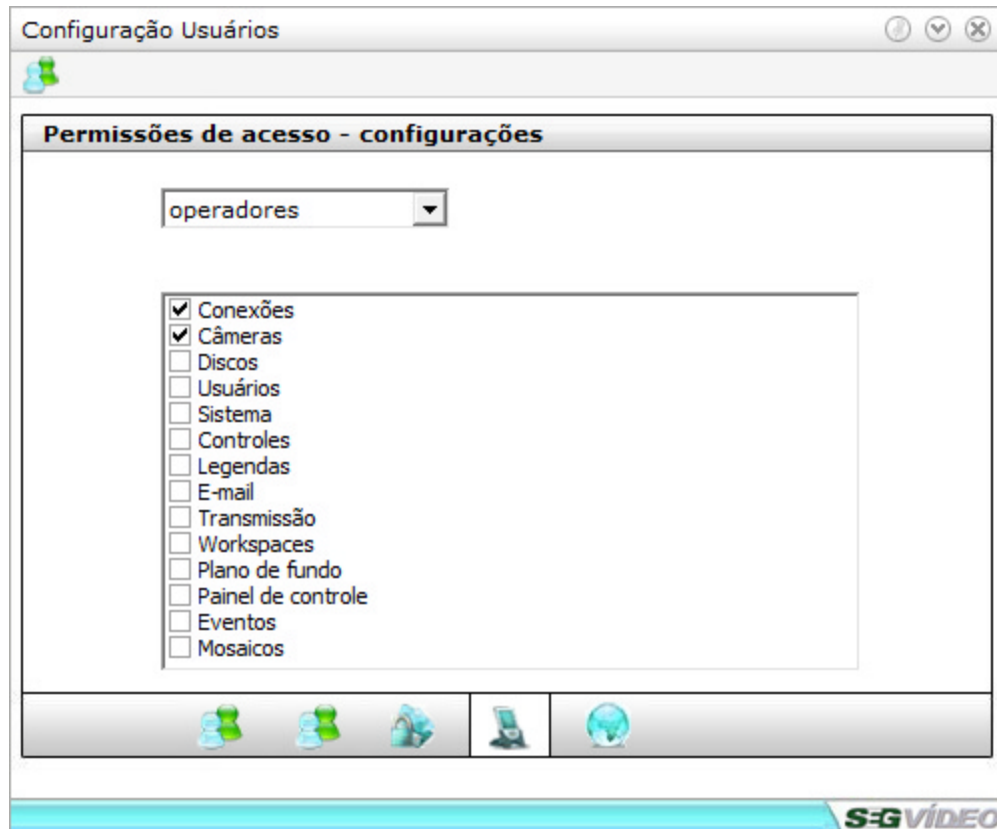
Configuração Usuários

Permissões de acesso - configurações

operadores

☑ Conexões
☑ Câmeras
☐ Discos
☐ Usuários
☐ Sistema
☐ Controles
☐ Legendas
☐ E-mail
☐ Transmissão
☐ Workspaces
☐ Plano de fundo
☐ Painel de controle
☐ Eventos
☐ Mosaicos

SEGVÍDEO